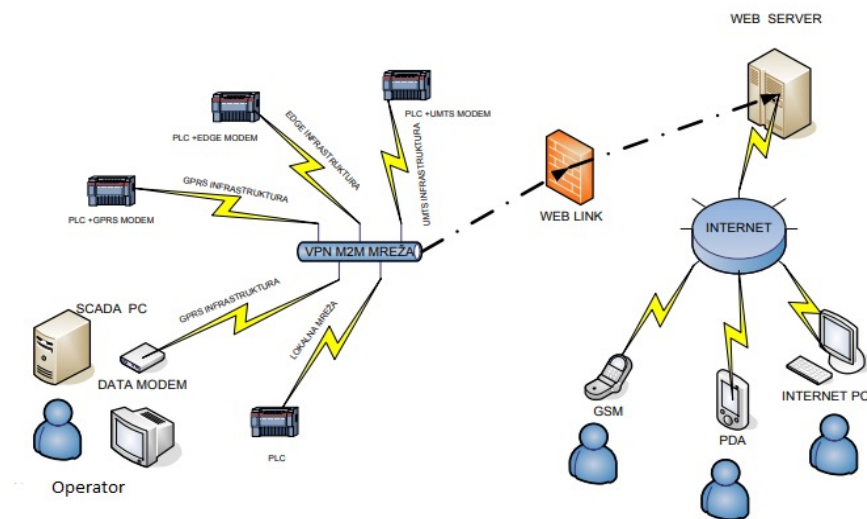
WEB SERVER

PLC +UMTS MODEM

PLC +EDGE MODEM

EDGE INFRASTRUKTURA

UMTS INFRASTRUKTURA

PLC +GPRS MODEM

GPRS INFRASTRUKTURA

WEB LINK

INTERNET

VPN M2M MREŽA

SCADA PC

GPRS INFRASTRUKTURA

LOKALNA MREŽA

DATA MODEM

GSM

PDA

INTERNET PC

PLC

Operator